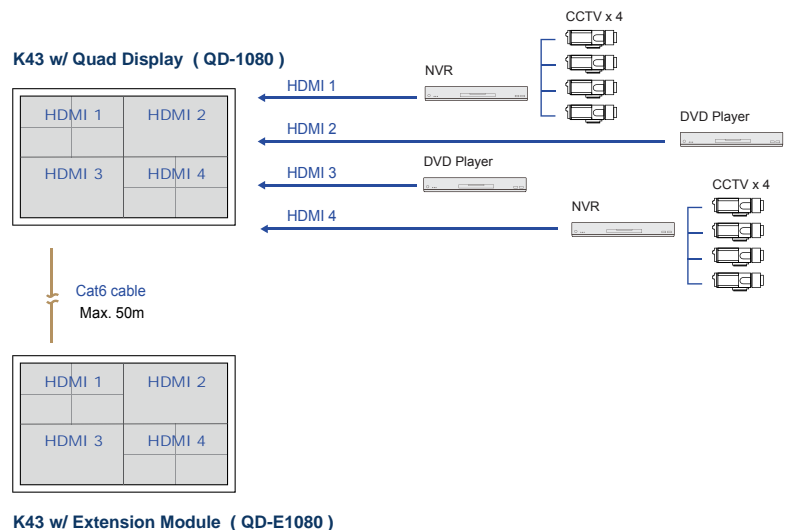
K43 w/ Quad Display ( QD-1080 )

CCTV x 4

NVR

HDMI 1

HDMI 1

HDMI 2

HDMI 2

DVD Player

HDMI 2

HDMI 3

HDMI 4

DVD Player

HDMI 3

CCTV x 4

NVR

HDMI 4

Cat6 cable

Max. 50m

HDMI 1

HDMI 2

HDMI 3

HDMI 4

K43 w/ Extension Module ( QD-E1080 )